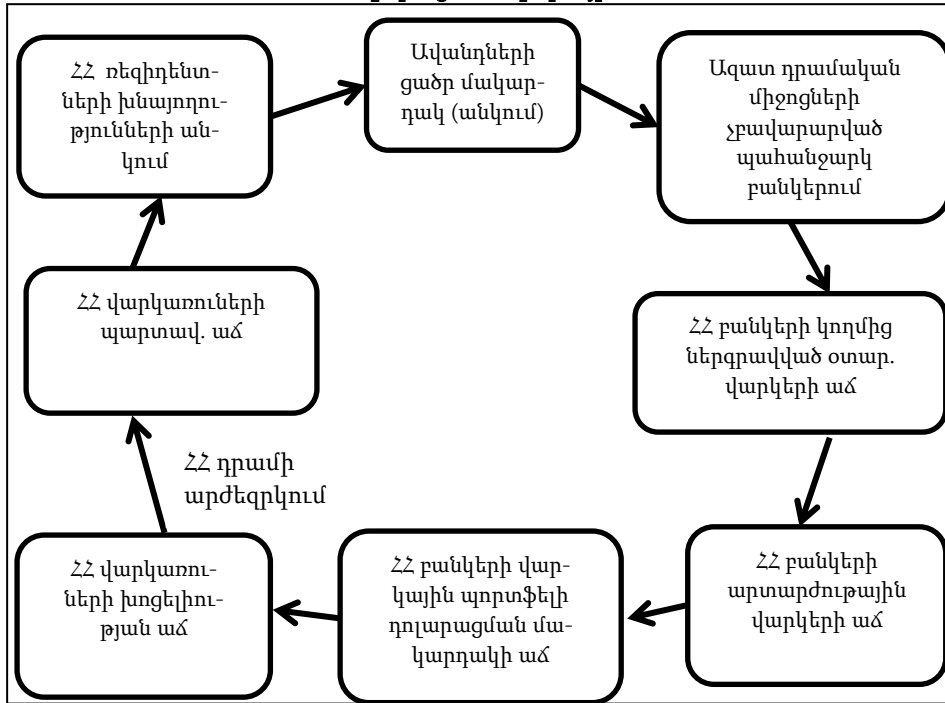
ՀՀ ռեզիդենտների խնայողությունների անկում

Ավանդների ցածր մակարդակ (անկում)

Ազատ դրամական միջոցների չբավարարված պահանջարկ բանկերում

ՀՀ բանկերի կողմից ներգրավված օտար. վարկերի աճ

ՀՀ բանկերի արտարժութային վարկերի աճ

ՀՀ բանկերի վարկային պորտֆելի դոլարացման մակարդակի աճ

ՀՀ վարկառուների խոցելիության աճ

ՀՀ դրամի արժեզրկում

ՀՀ վարկառուների պարտավ. աճ